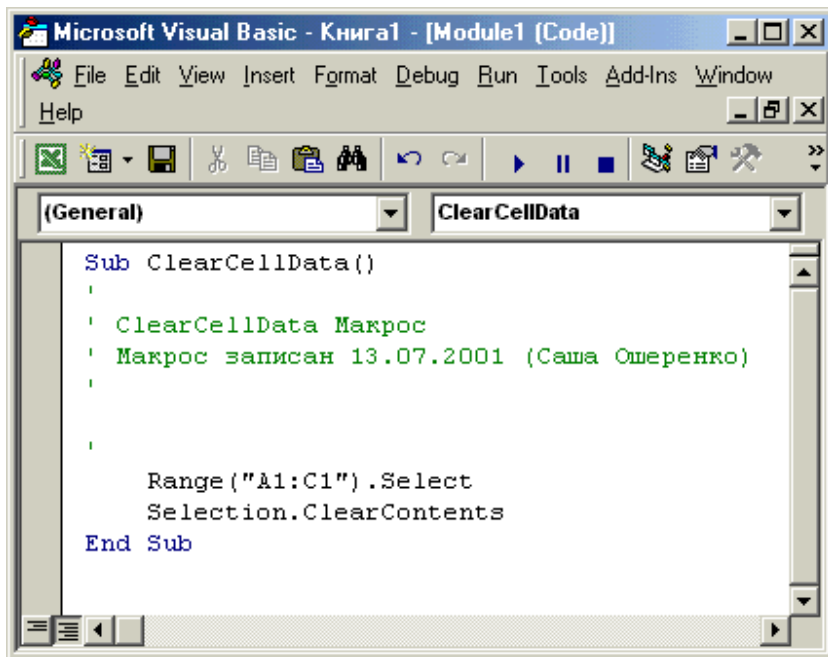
Microsoft Visual Basic - Книга1 - [Module1 (Code)]

File Edit View Insert Format Debug Run Tools Add-Ins Window Help

(General)
ClearCellData

Sub ClearCellData()
'
' ClearCellData Макрос
' Макрос записан 13.07.2001 (Саша Ошеренко)
'

'
    Range("A1:C1").Select
    Selection.ClearContents
End Sub